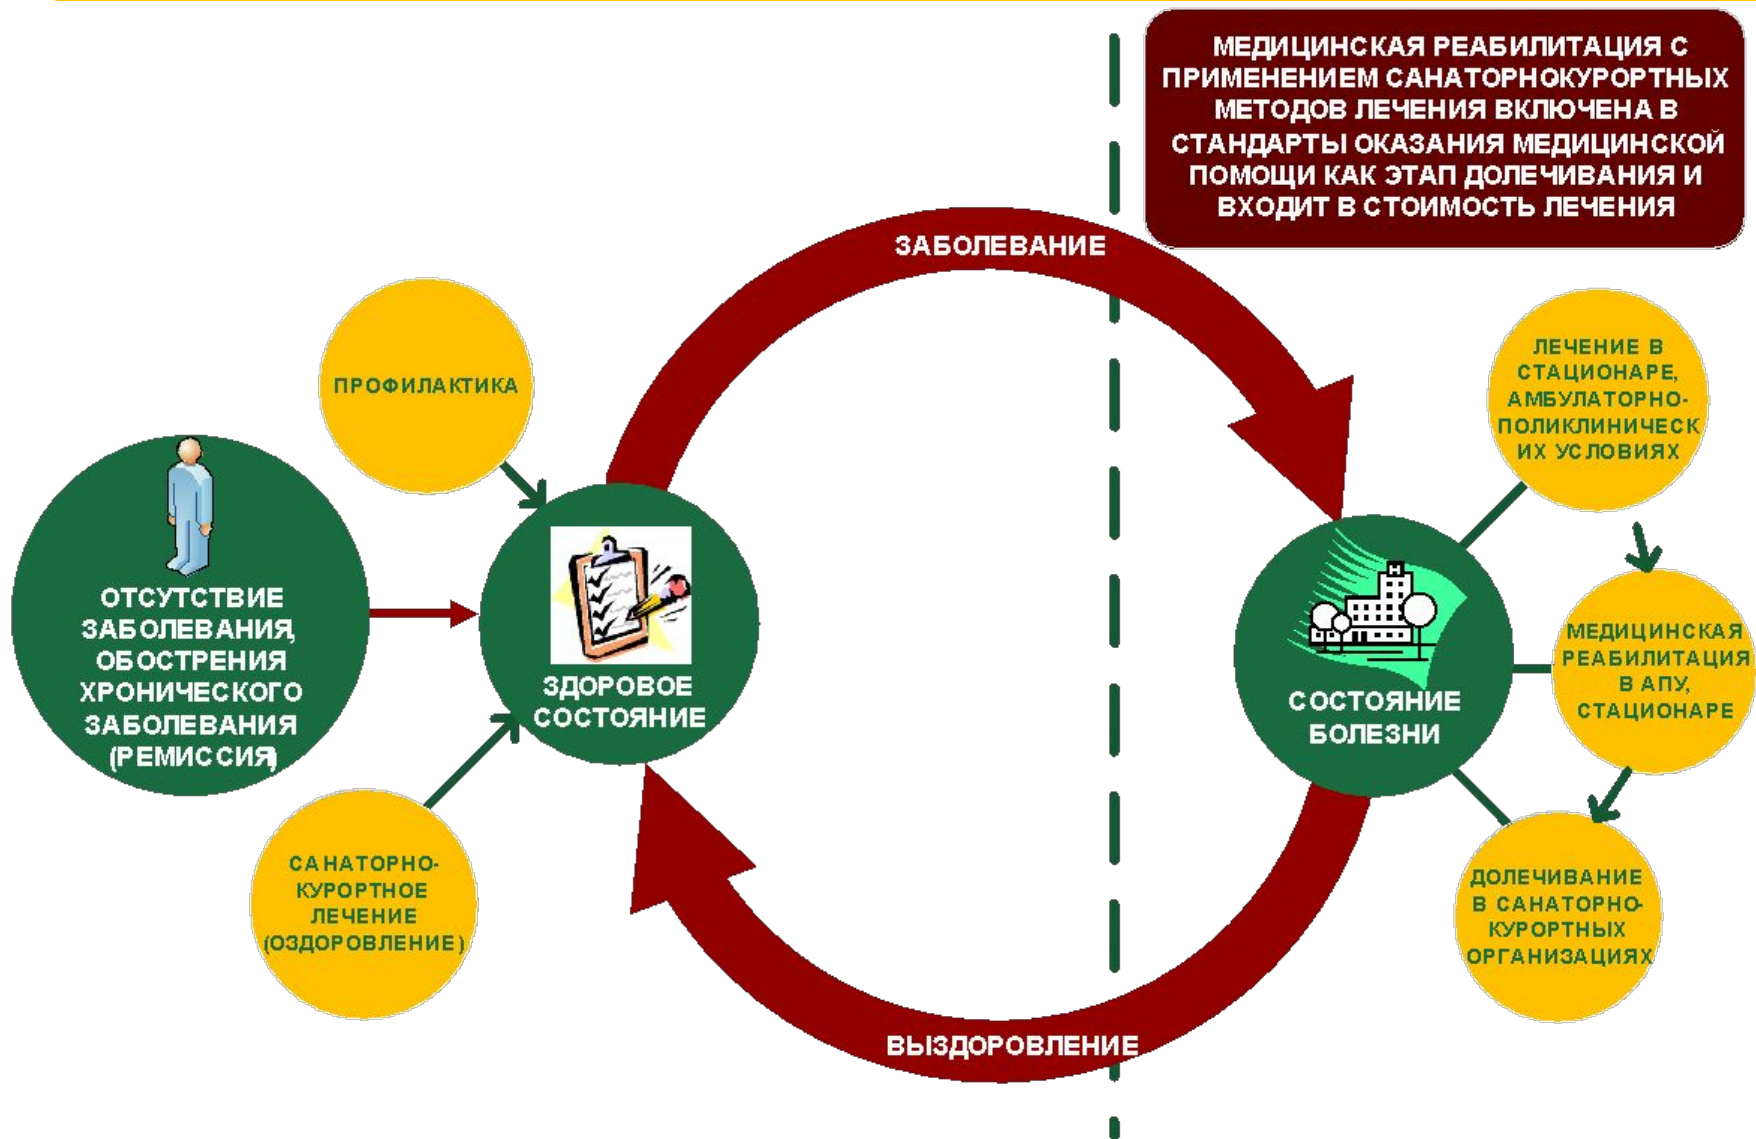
МЕДИЦИНСКАЯ РЕАБИЛИТАЦИЯ С ПРИМЕНЕНИЕМ САНАТОРНОКУРОРТНЫХ МЕТОДОВ ЛЕЧЕНИЯ ВКЛЮЧЕНА В СТАНДАРТЫ ОКАЗАНИЯ МЕДИЦИНСКОЙ ПОМОЩИ КАК ЭТАП ДОЛЕЧИВАНИЯ И ВХОДИТ В СТОИМОСТЬ ЛЕЧЕНИЯ

ЗАБОЛЕВАНИЕ

ПРОФИЛАКТИКА

ОТСУТСТВИЕ ЗАБОЛЕВАНИЯ, ОБОСТРЕНИЯ ХРОНИЧЕСКОГО ЗАБОЛЕВАНИЯ (РЕМИССИЯ)

ЗДОРОВОЕ СОСТОЯНИЕ

САНАТОРНО-КУРОРТНОЕ ЛЕЧЕНИЕ (ОЗДОРОВЛЕНИЕ)

ЛЕЧЕНИЕ В СТАЦИОНАРЕ, АМБУЛАТОРНО-ПОЛИКЛИНИЧЕСКИХ УСЛОВИЯХ

СОСТОЯНИЕ БОЛЕЗНИ

МЕДИЦИНСКАЯ РЕАБИЛИТАЦИЯ В АПУ, СТАЦИОНАРЕ

ДОЛЕЧИВАНИЕ В САНАТОРНО-КУРОРТНЫХ ОРГАНИЗАЦИЯХ

ВЫЗДОРОВЛЕНИЕ